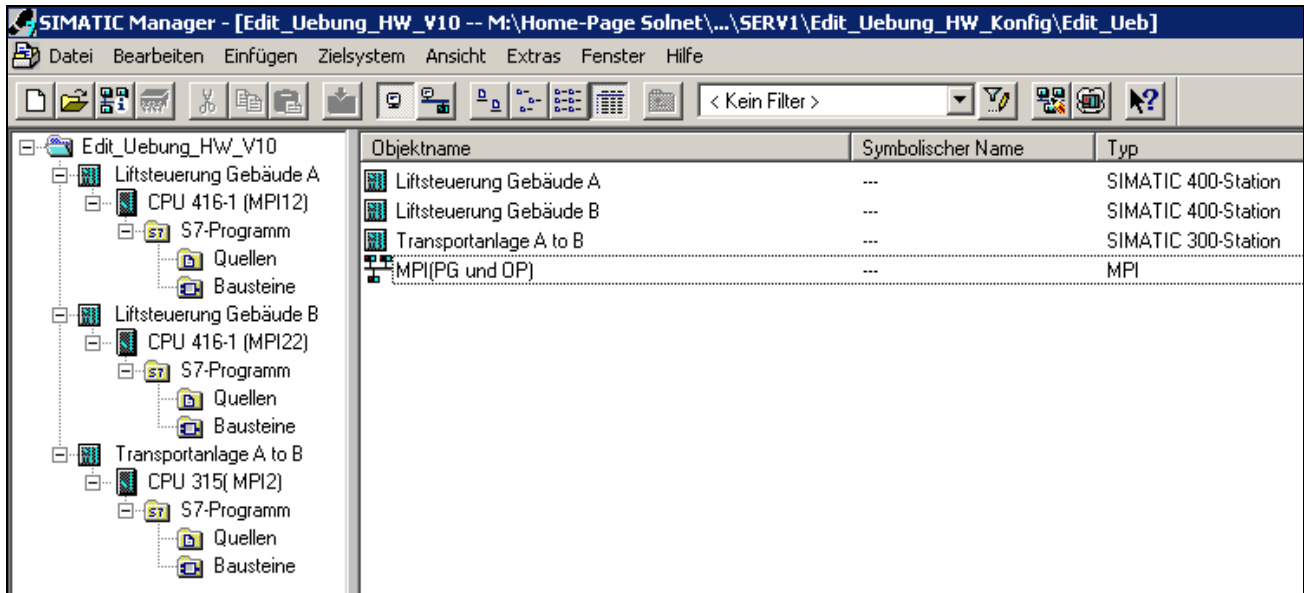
SIMATIC Manager - [Edit_Uebung_HW_V10 -- M:\Home-Page Solnet\...\SERV1\Edit_Uebung_HW_Konfig\Edit_Ueb]

Datei Bearbeiten Einfügen Zielsystem Ansicht Extras Fenster Hilfe

< Kein Filter >

Edit_Uebung_HW_V10
Liftsteuerung Gebäude A
CPU 416-1 (MPI12)
S7-Programm
Quellen
Bausteine
Liftsteuerung Gebäude B
CPU 416-1 (MPI22)
S7-Programm
Quellen
Bausteine
Transportanlage A to B
CPU 315( MPI2)
S7-Programm
Quellen
Bausteine

| Objektname | Symbolischer Name | Typ |
|---|---|---|
| Liftsteuerung Gebäude A | --- | SIMATIC 400-Station |
| Liftsteuerung Gebäude B | --- | SIMATIC 400-Station |
| Transportanlage A to B | --- | SIMATIC 300-Station |
| MPI(PG und OP) | --- | MPI |